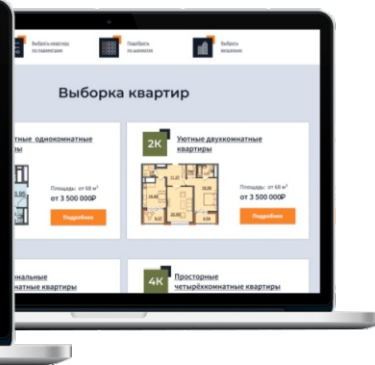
Выбрать квартиру по планировке

Подобрать по площади

Выбрать вид

Выборка квартир

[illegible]тные однокомнатные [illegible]ры

Площадь: от 68 м²

от 3 500 000₽

Подробнее

2К

Уютные двухкомнатные квартиры

Площадь: от 68 м²

от 3 500 000₽

Подробнее

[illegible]нальные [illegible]мнатные квартиры

4К

Просторные четырёхкомнатные квартиры